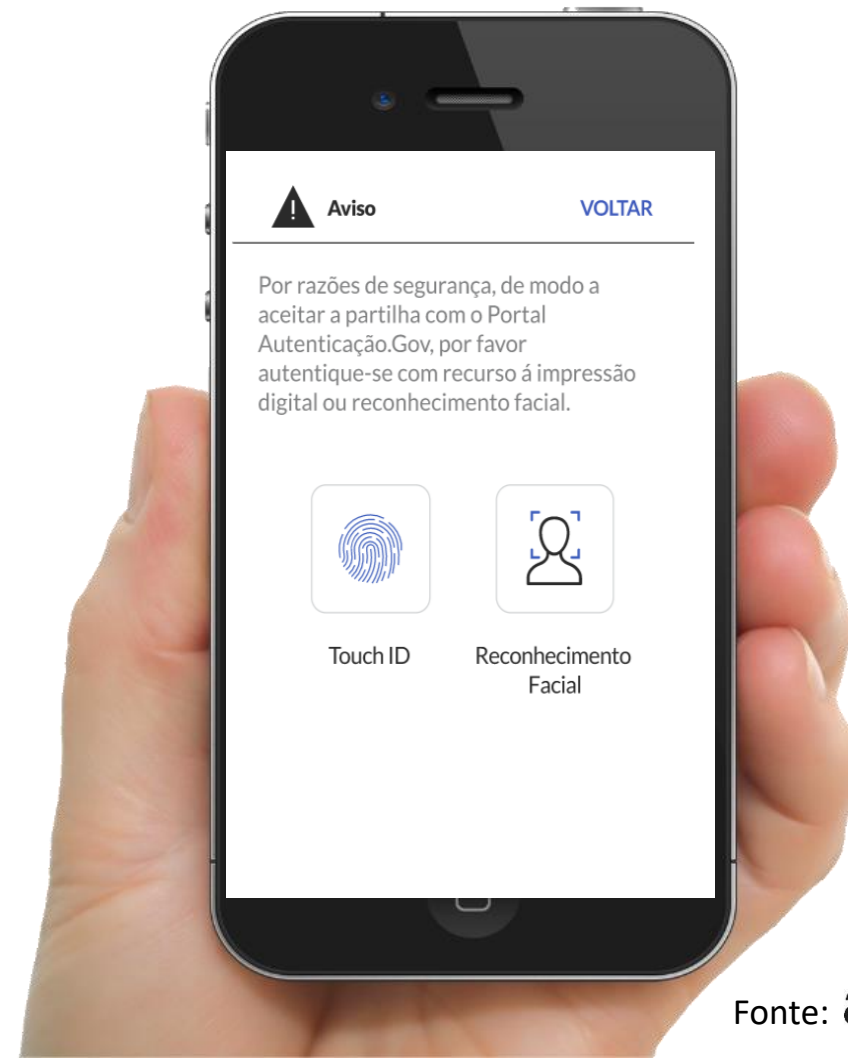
Aviso

VOLTAR

Por razões de segurança, de modo a aceitar a partilha com o Portal Autenticação.Gov, por favor autentique-se com recurso á impressão digital ou reconhecimento facial.

Touch ID

Reconhecimento Facial

Fonte: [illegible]